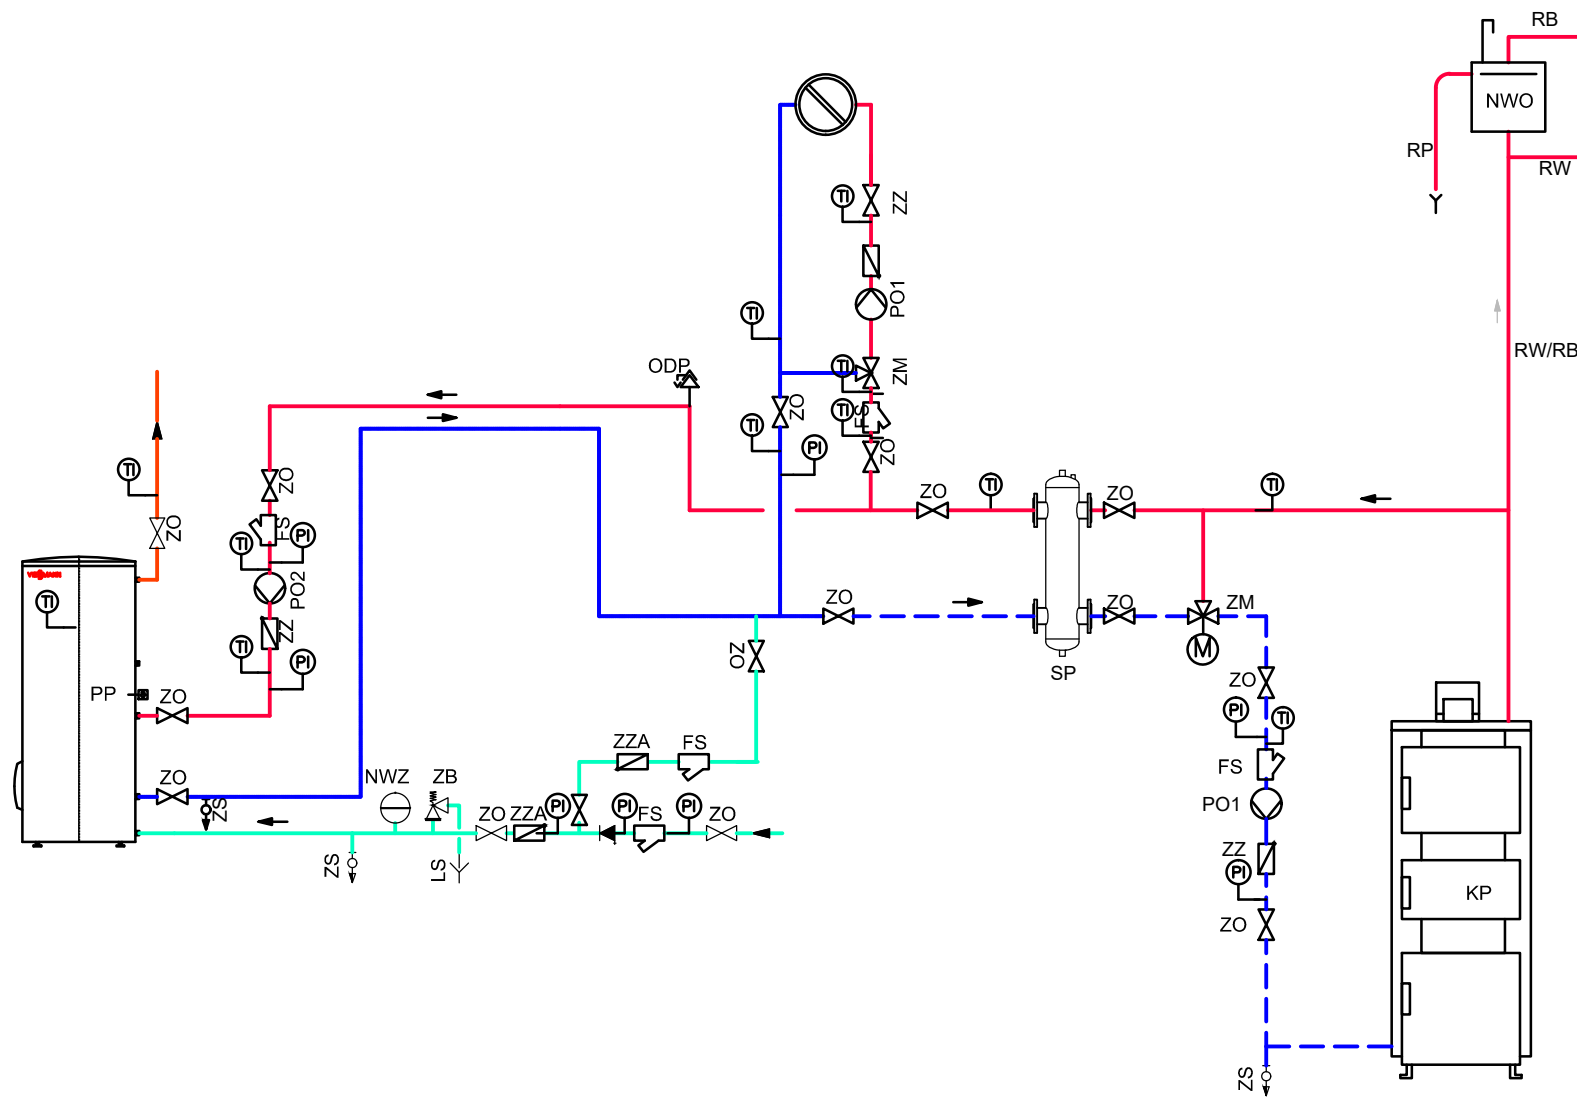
RB
NWO
RP
RW
RW/RB
ZZ
TI
PO1
TI
ZM
TI
ZO
TI
FS
TI
PI
ZO
ODP
TI
ZO
TI
ZO
TI
ZO
TI
FS
TI
PI
PO2
ZZ
TI
PI
TI
PP
ZO
ZO
ZS
ZO
TI
ZO
ZO
ZM
M
SP
ZO
PI
TI
FS
PO1
ZZ
PI
ZO
KP
ZS
ZO
ZZA
FS
NWZ
ZB
ZO
ZZA
PI
PI
FS
PI
ZO
ZS
LS